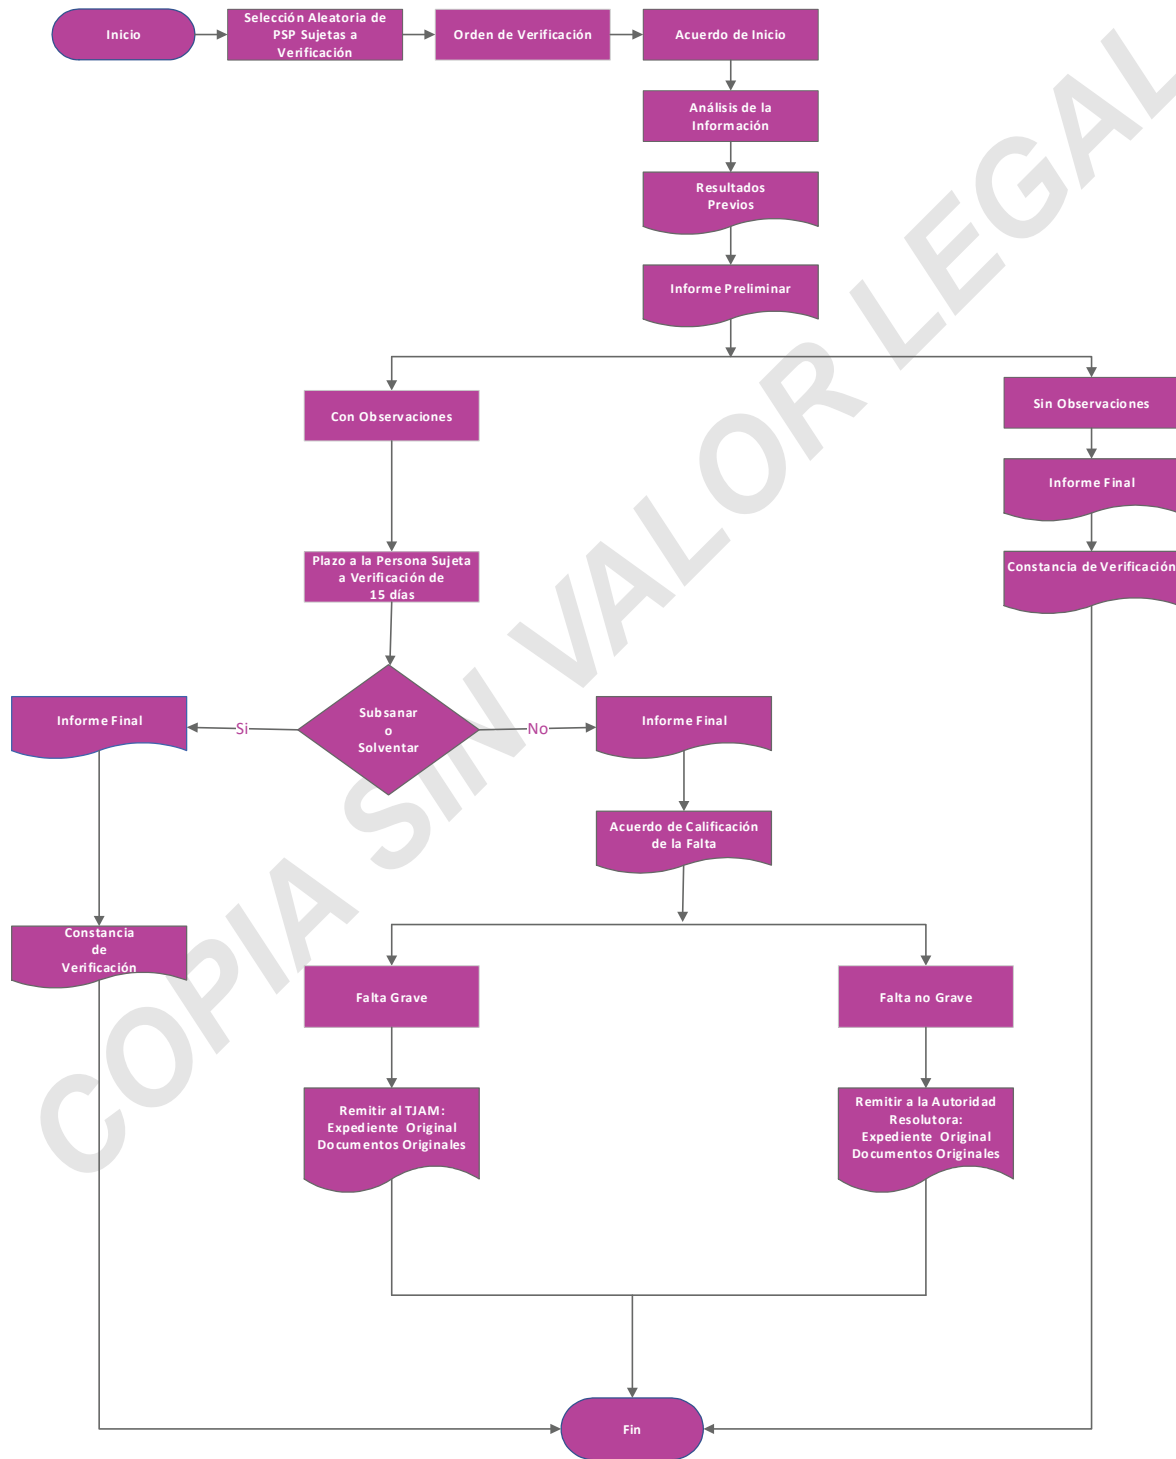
Inicio

Selección Aleatoria de PSP Sujetas a Verificación

Orden de Verificación

Acuerdo de Inicio

Análisis de la Información

Resultados Previos

Informe Preliminar

Con Observaciones

Sin Observaciones

Informe Final

Constancia de Verificación

Plazo a la Persona Sujeta a Verificación de 15 días

Subsanar o Solventar

Si

No

Informe Final

Informe Final

Acuerdo de Calificación de la Falta

Constancia de Verificación

Falta Grave

Falta no Grave

Remitir al TJAM: Expediente Original Documentos Originales

Remitir a la Autoridad Resolutora: Expediente Original Documentos Originales

Fin

COPIA SIN VALOR LEGAL